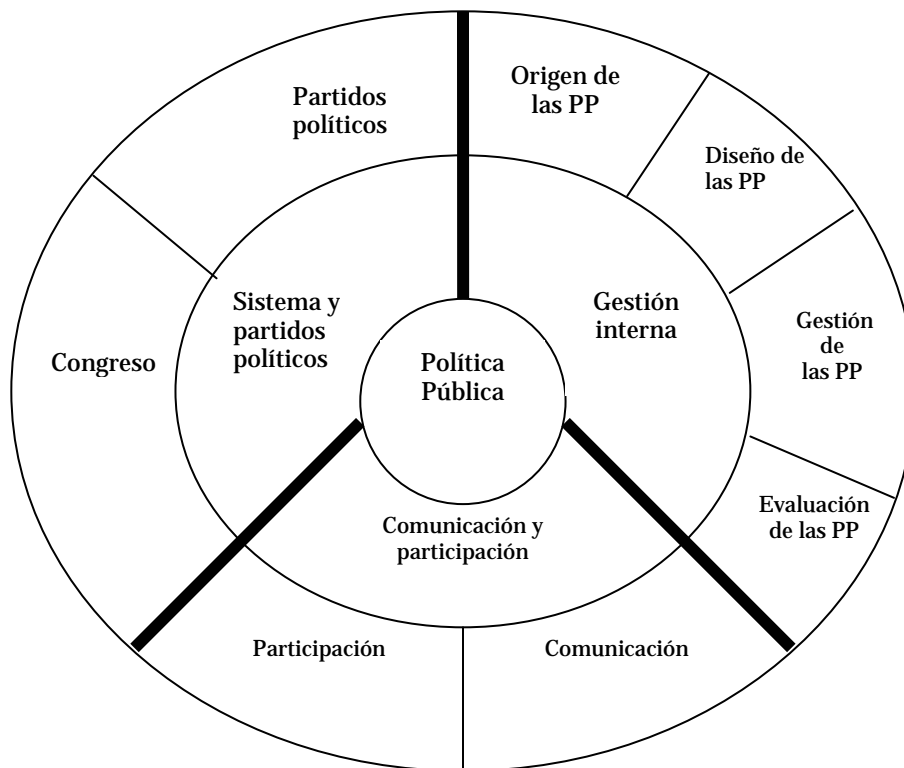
Partidos políticos

Origen de las PP

Diseño de las PP

Gestión de las PP

Evaluación de las PP

Congreso

Sistema y partidos políticos

Gestión interna

Política Pública

Comunicación y participación

Participación

Comunicación